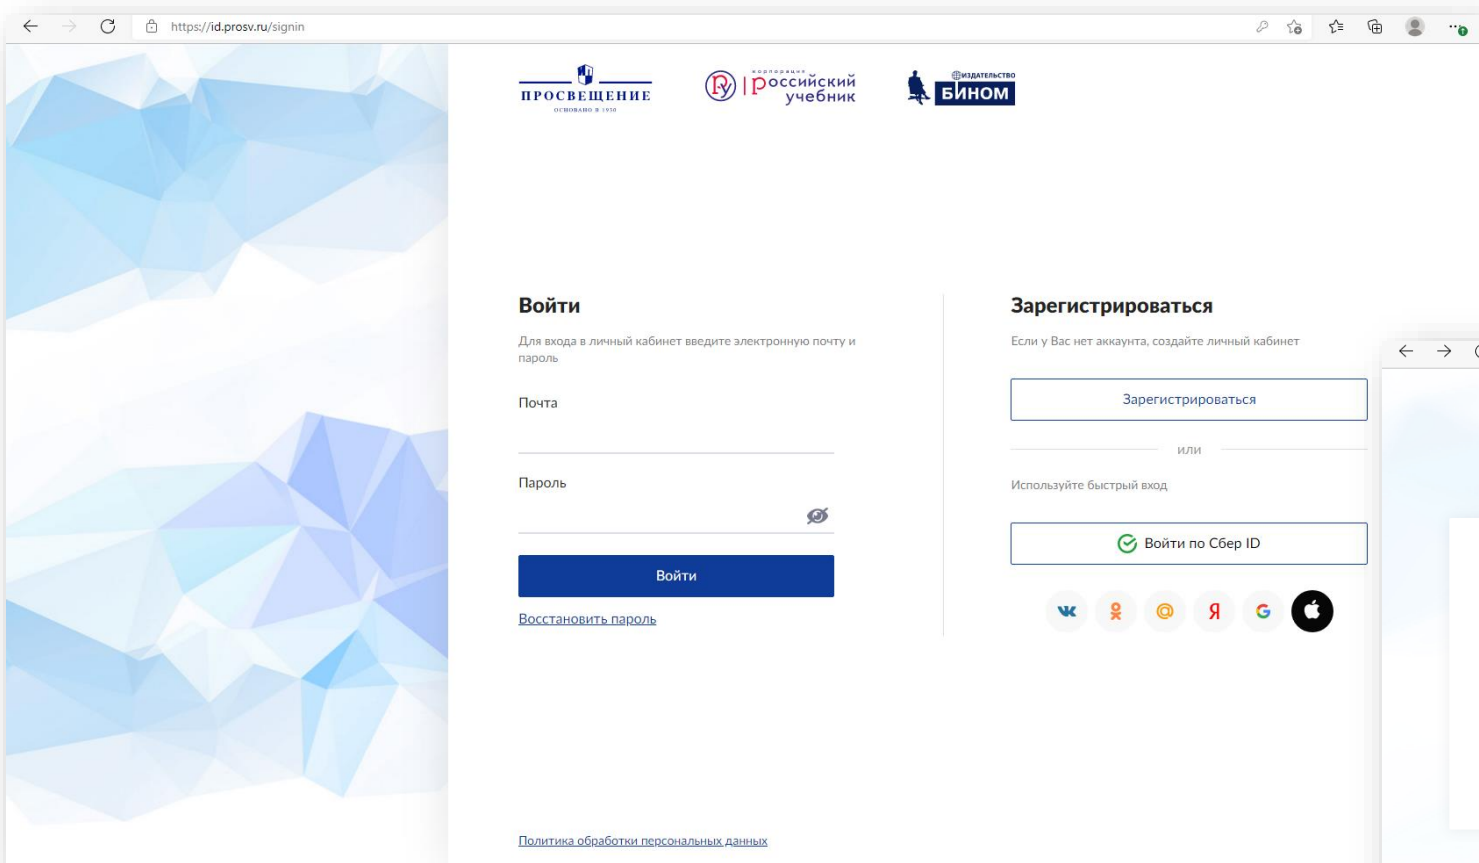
https://id.prosv.ru/signin

ПРОСВЕЩЕНИЕ
ОСНОВАНО В 1930

корпорация российский учебник

издательство БИНОМ

Войти

Для входа в личный кабинет введите электронную почту и пароль

Почта

Пароль

Войти

Восстановить пароль

Зарегистрироваться

Если у Вас нет аккаунта, создайте личный кабинет

Зарегистрироваться

или

Используйте быстрый вход

Войти по Сбер ID

Я G

Политика обработки персональных данных